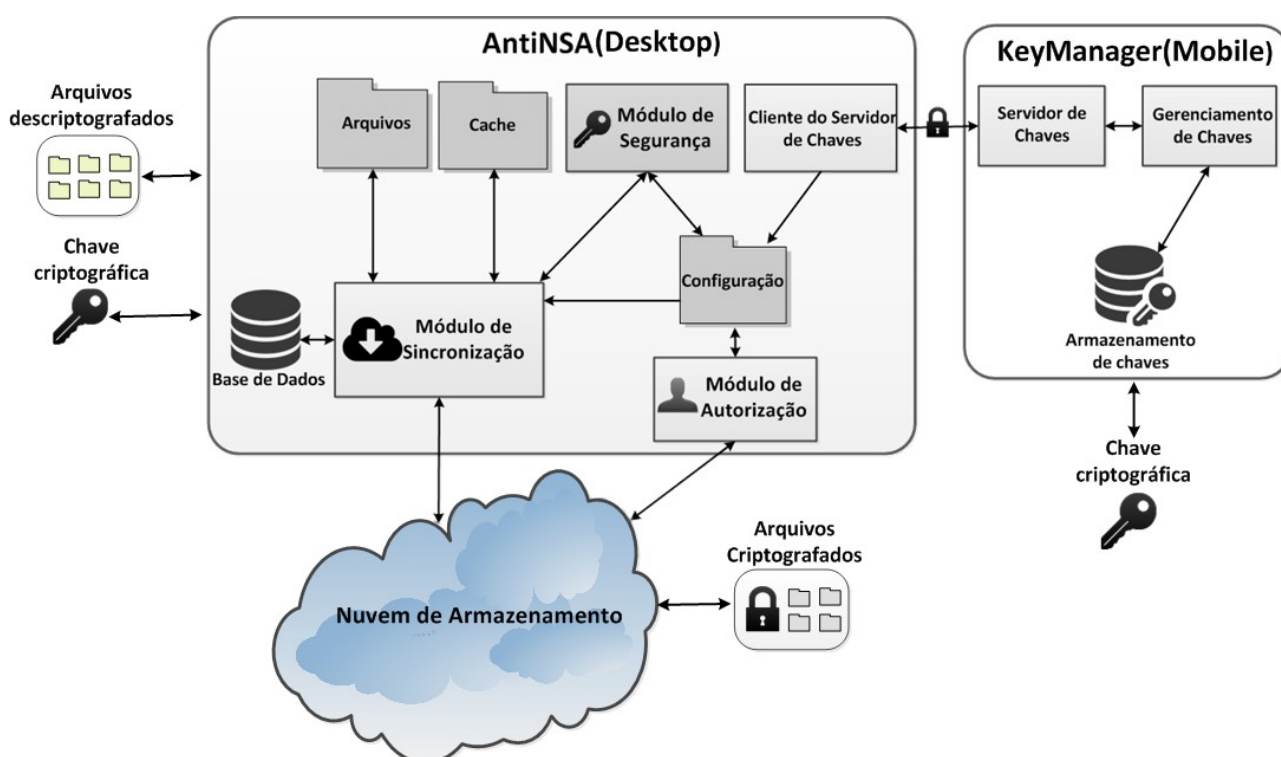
AntiNSA(Desktop)

KeyManager(Mobile)

Arquivos descriptografados

Arquivos

Cache

Módulo de Segurança

Cliente do Servidor de Chaves

Servidor de Chaves

Gerenciamento de Chaves

Chave criptográfica

Configuração

Base de Dados

Módulo de Sincronização

Módulo de Autorização

Armazenamento de chaves

Chave criptográfica

Arquivos Criptografados

Nuvem de Armazenamento